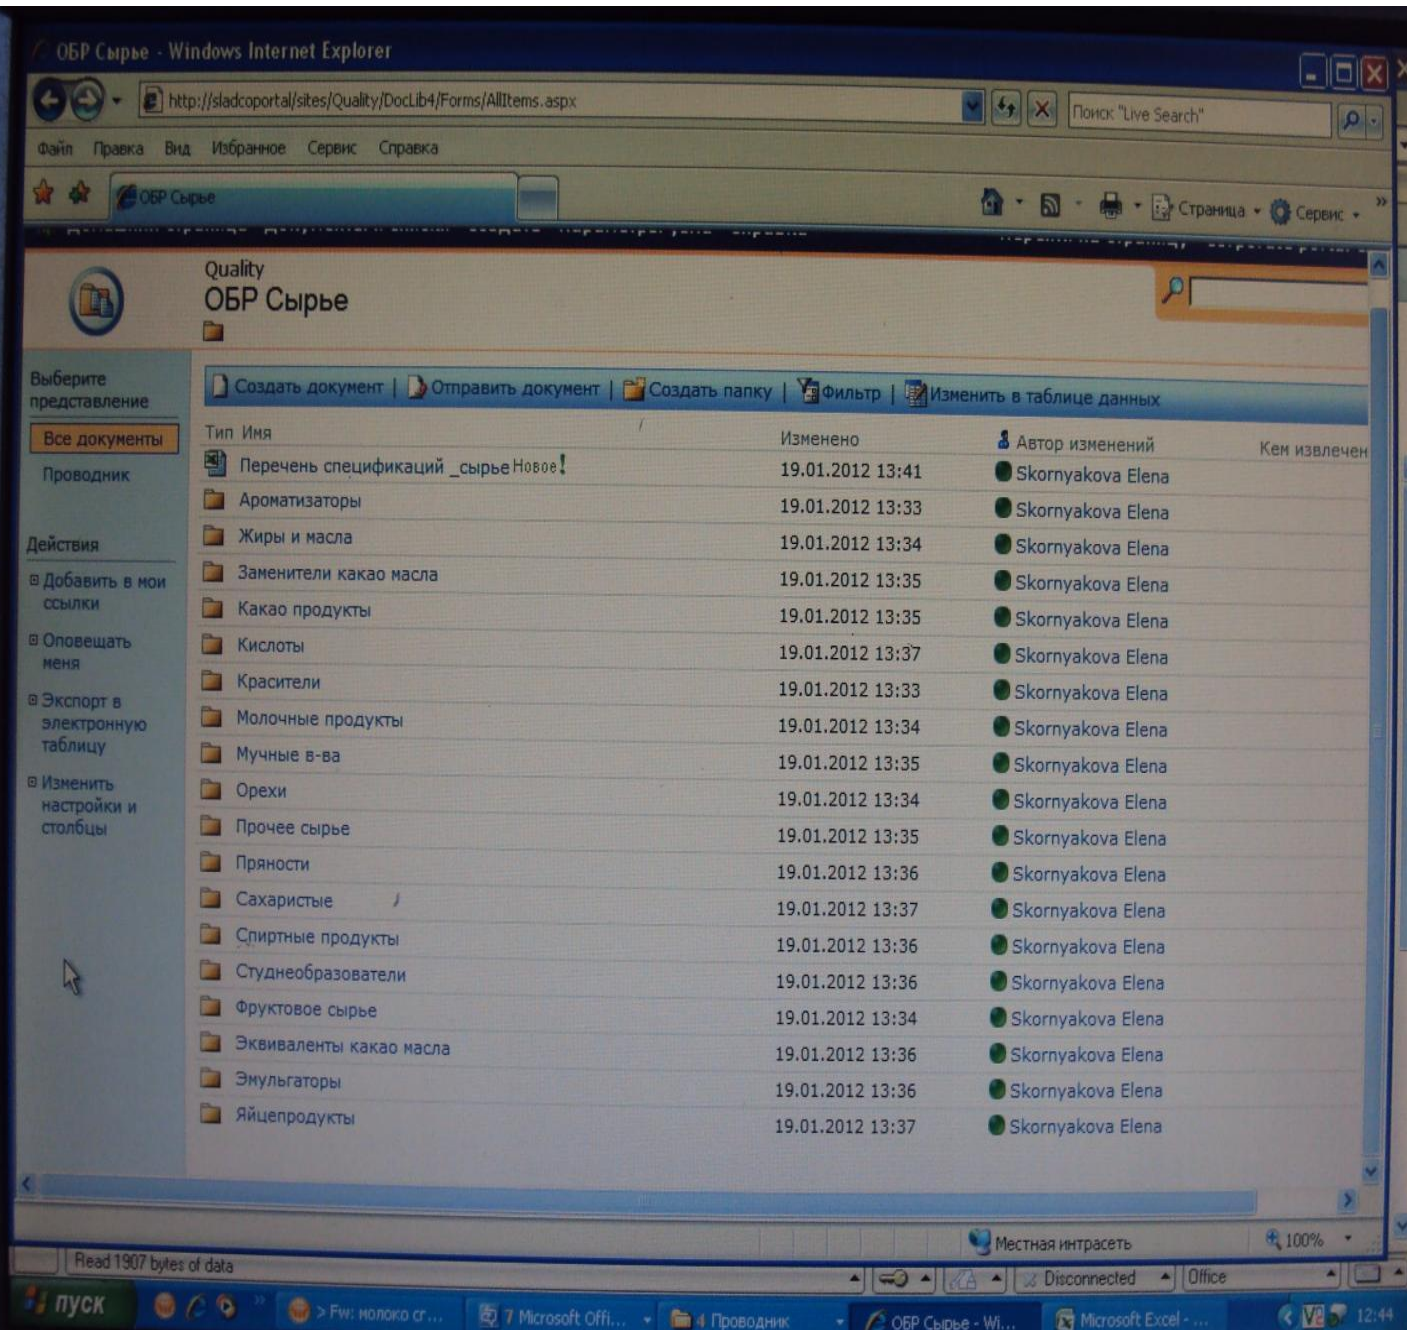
ОБР Сырье - Windows Internet Explorer

http://sladcoportal/sites/Quality/DocLib4/Forms/AllItems.aspx

Поиск "Live Search"

Файл Правка Вид Избранное Сервис Справка

ОБР Сырье

Страница Сервис

Quality
ОБР Сырье

Выберите представление

Все документы

Проводник

Действия

Добавить в мои ссылки

Оповещать меня

Экспорт в электронную таблицу

Изменить настройки и столбцы

Создать документ | Отправить документ | Создать папку | Фильтр | Изменить в таблице данных

| Тип | Имя | Изменено | Автор изменений | Кем извлечен |
|---|---|---|---|---|
| | Перечень спецификаций _сырье Новое! | 19.01.2012 13:41 | Skornyakova Elena | |
| | Ароматизаторы | 19.01.2012 13:33 | Skornyakova Elena | |
| | Жиры и масла | 19.01.2012 13:34 | Skornyakova Elena | |
| | Заменители какао масла | 19.01.2012 13:35 | Skornyakova Elena | |
| | Какао продукты | 19.01.2012 13:35 | Skornyakova Elena | |
| | Кислоты | 19.01.2012 13:37 | Skornyakova Elena | |
| | Красители | 19.01.2012 13:33 | Skornyakova Elena | |
| | Молочные продукты | 19.01.2012 13:34 | Skornyakova Elena | |
| | Мучные в-ва | 19.01.2012 13:35 | Skornyakova Elena | |
| | Орехи | 19.01.2012 13:34 | Skornyakova Elena | |
| | Прочее сырье | 19.01.2012 13:35 | Skornyakova Elena | |
| | Пряности | 19.01.2012 13:36 | Skornyakova Elena | |
| | Сахаристые | 19.01.2012 13:37 | Skornyakova Elena | |
| | Спиртные продукты | 19.01.2012 13:36 | Skornyakova Elena | |
| | Студнеобразователи | 19.01.2012 13:36 | Skornyakova Elena | |
| | Фруктовое сырье | 19.01.2012 13:34 | Skornyakova Elena | |
| | Эквиваленты какао масла | 19.01.2012 13:36 | Skornyakova Elena | |
| | Эмульгаторы | 19.01.2012 13:36 | Skornyakova Elena | |
| | Яйцепродукты | 19.01.2012 13:37 | Skornyakova Elena | |

Местная интрасеть 100%

Read 1907 bytes of data

Disconnected Office

пуск > Fw: молоко cr... 7 Microsoft Offi... 4 Проводник ОБР Сырье - Wi... Microsoft Excel - ... 12:44